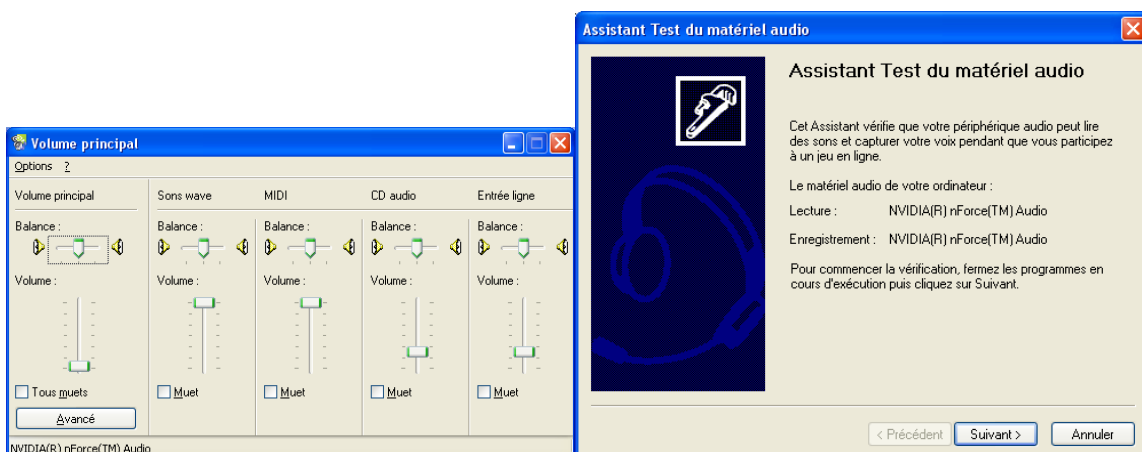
Volume principal

Options ?

Volume principal

Balance :

Volume :

Tous muets

Avancé

Sons wave

Balance :

Volume :

Muet

MIDI

Balance :

Volume :

Muet

CD audio

Balance :

Volume :

Muet

Entrée ligne

Balance :

Volume :

Muet

NVIDIA(R) nForce(TM) Audio

Assistant Test du matériel audio

Assistant Test du matériel audio

Cet Assistant vérifie que votre périphérique audio peut lire des sons et capturer votre voix pendant que vous participez à un jeu en ligne.

Le matériel audio de votre ordinateur :

Lecture : NVIDIA(R) nForce(TM) Audio

Enregistrement : NVIDIA(R) nForce(TM) Audio

Pour commencer la vérification, fermez les programmes en cours d'exécution puis cliquez sur Suivant.

< Précédent Suivant > Annuler